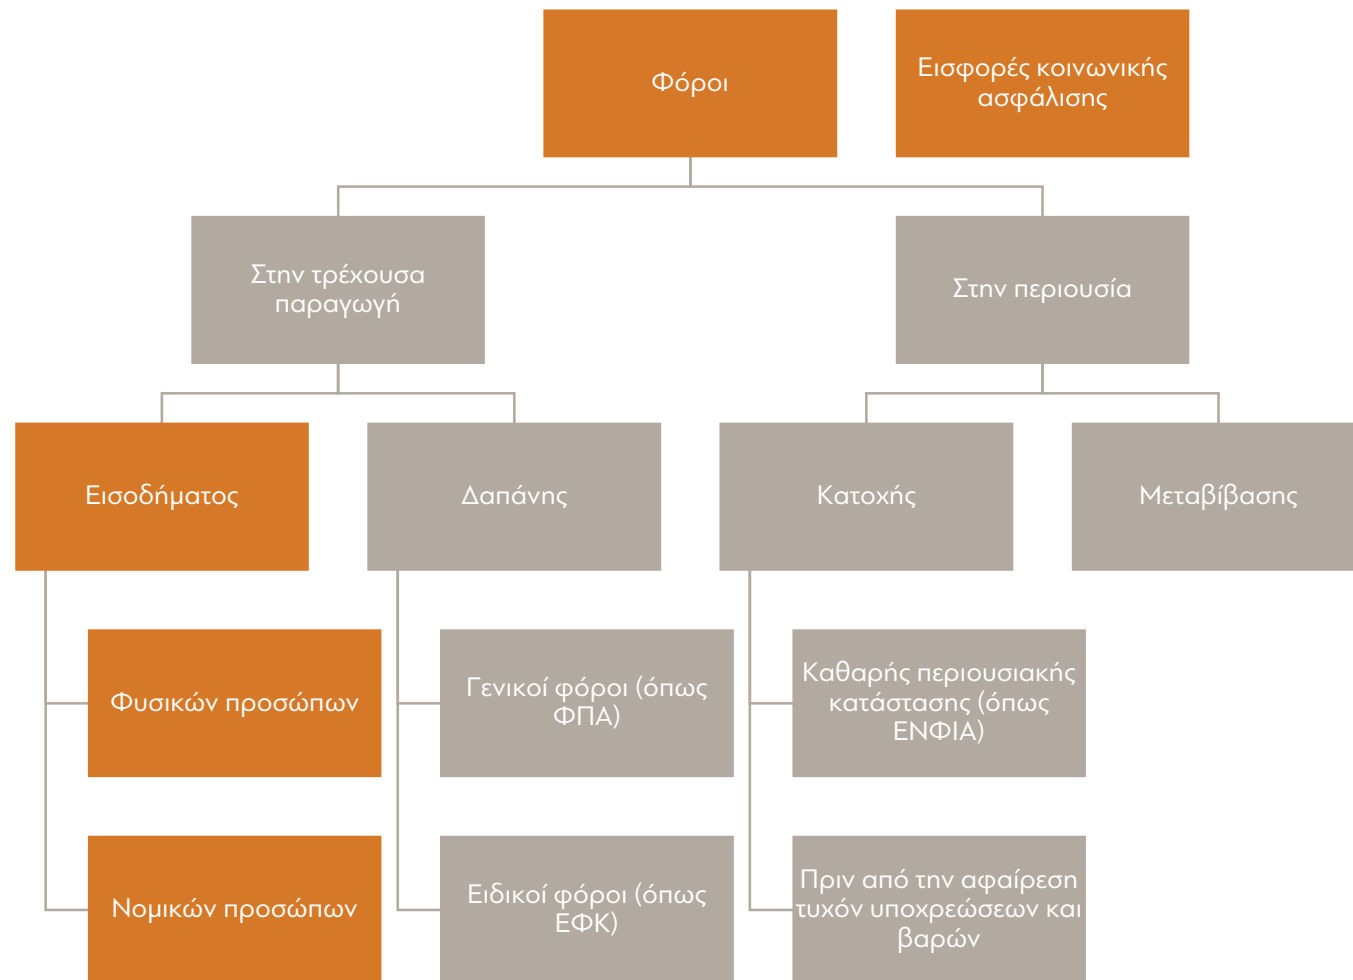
Φόροι

Εισφορές κοινωνικής ασφάλισης

Στην τρέχουσα παραγωγή

Στην περιουσία

Εισοδήματος

Δαπάνης

Κατοχής

Μεταβίβασης

Φυσικών προσώπων

Γενικοί φόροι (όπως ΦΠΑ)

Καθαρής περιουσιακής κατάστασης (όπως ΕΝΦΙΑ)

Νομικών προσώπων

Ειδικοί φόροι (όπως ΕΦΚ)

Πριν από την αφαίρεση τυχόν υποχρεώσεων και βαρών